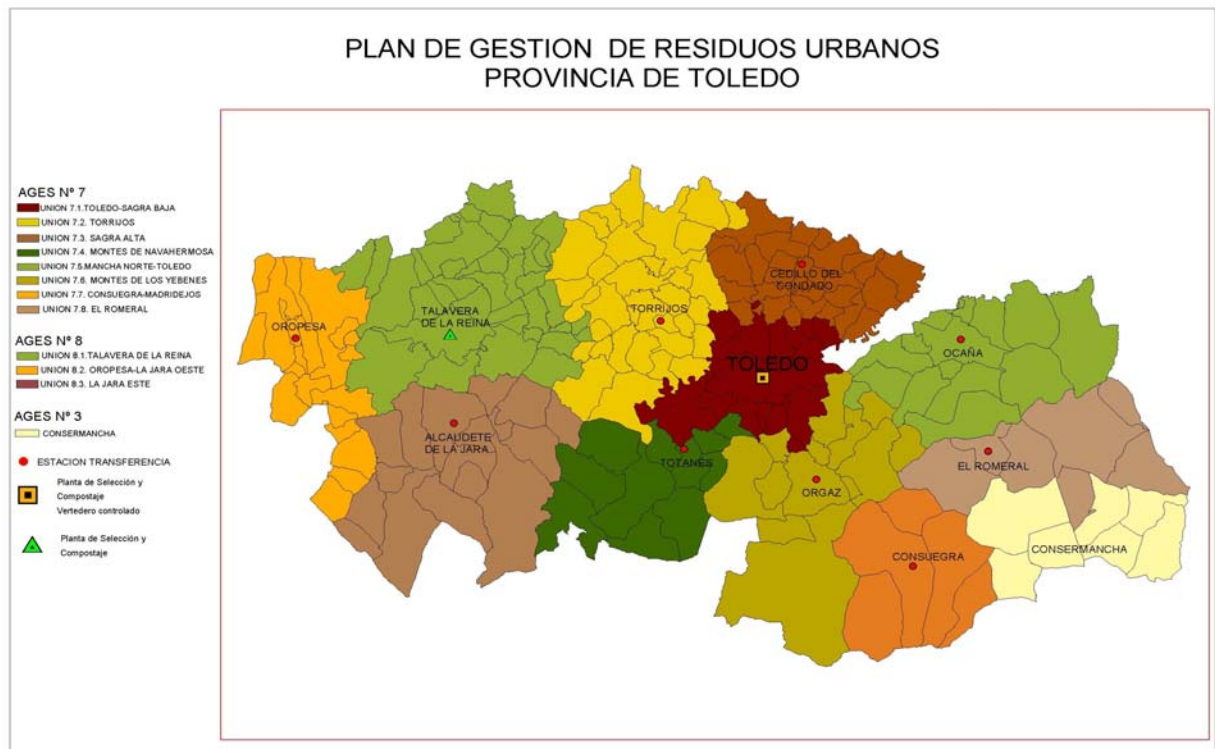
PLAN DE GESTION DE RESIDUOS URBANOS
PROVINCIA DE TOLEDO

AGES Nº 7
UNION 7.1.TOLEDO-SAGRA BAJA
UNION 7.2. TORRIJOS
UNION 7.3. SAGRA ALTA
UNION 7.4. MONTES DE NAVAHERMOSA
UNION 7.5.MANCHA NORTE-TOLEDO
UNION 7.6. MONTES DE LOS YEBENES
UNION 7.7. CONSUEGRA-MADRIDEJOS
UNION 7.8. EL ROMERAL

AGES Nº 8
UNION 8.1.TALAVERA DE LA REINA
UNION 8.2. OROPESA-LA JARA OESTE
UNION 8.3. LA JARA ESTE

AGES Nº 3
CONSERMANCHA

ESTACION TRANSFERENCIA

Planta de Selección y Compostaje Vertedero controlado

Planta de Selección y Compostaje

OROPESA
TALAVERA DE LA REINA
TORRIJOS
CEDILLO DEL CONDADO
TOLEDO
OCAÑA
ALCAUDETE DE LA JARA
TOTANES
ORGAZ
EL ROMERAL
CONSUEGRA
CONSERMANCHA